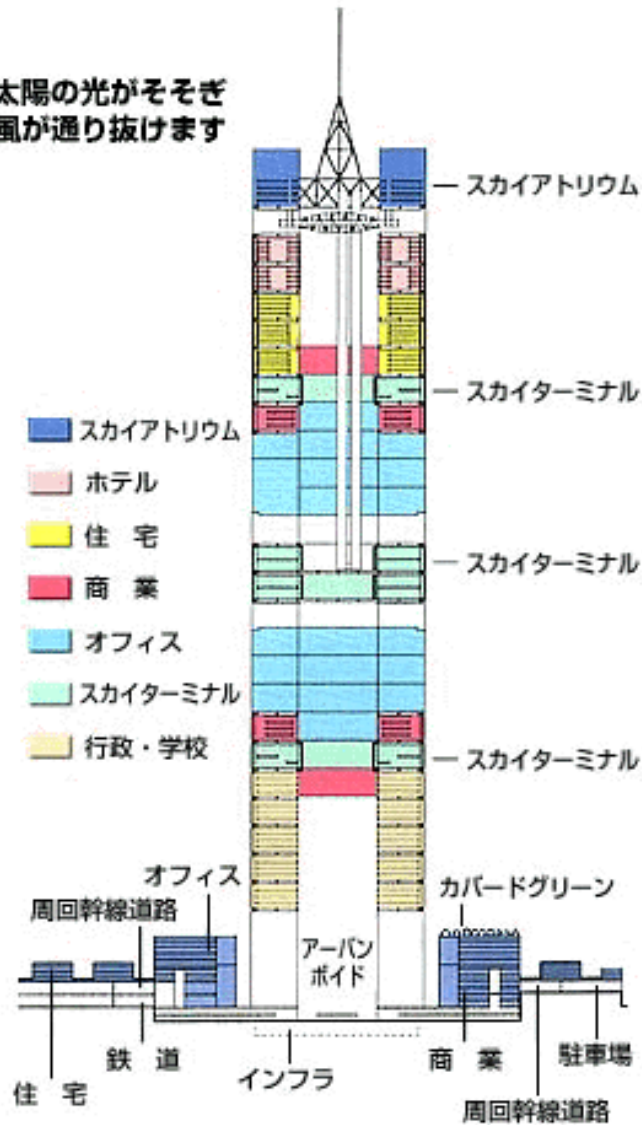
太陽の光がそそぎ
風が通り抜けます

スカイアトリウム
スカイターミナル
スカイターミナル
スカイターミナル

スカイアトリウム
ホテル
住　宅
商　業
オフィス
スカイターミナル
行政・学校

オフィス
周回幹線道路
アーバンボイド
カバードグリーン
住　宅
鉄　道
インフラ
商　業
駐車場
周回幹線道路